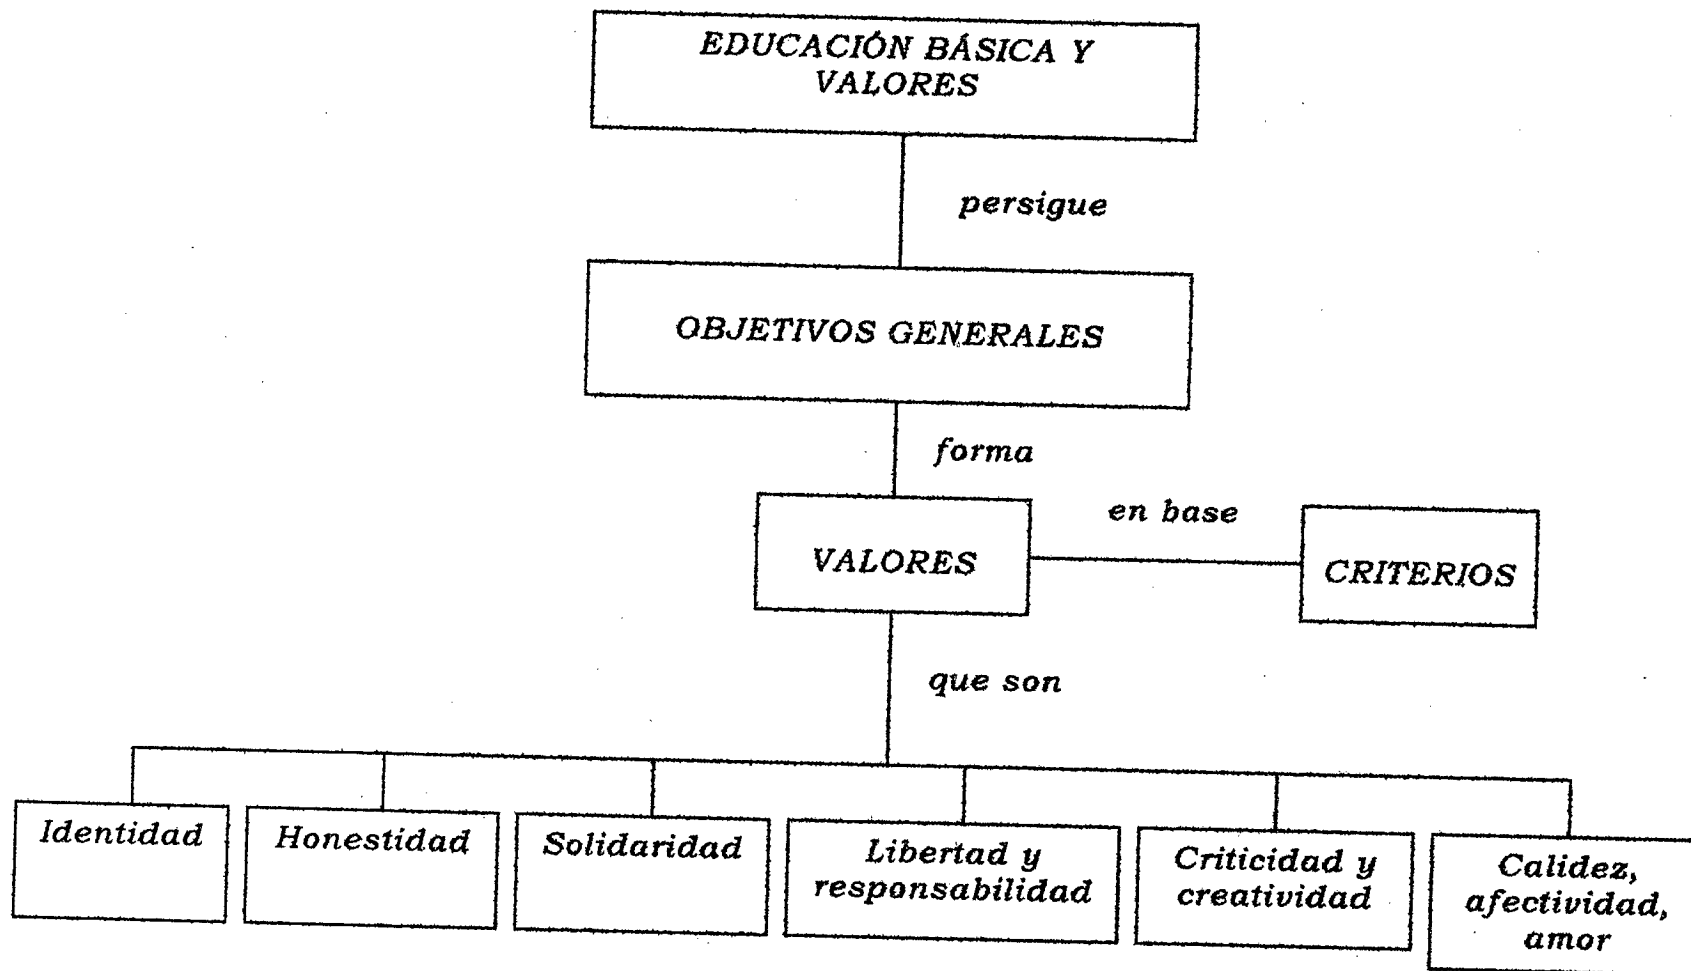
EDUCACIÓN BÁSICA Y VALORES

persigue

OBJETIVOS GENERALES

forma

VALORES

en base

CRITERIOS

que son

Identidad

Honestidad

Solidaridad

Libertad y responsabilidad

Criticidad y creatividad

Calidez, afectividad, amor